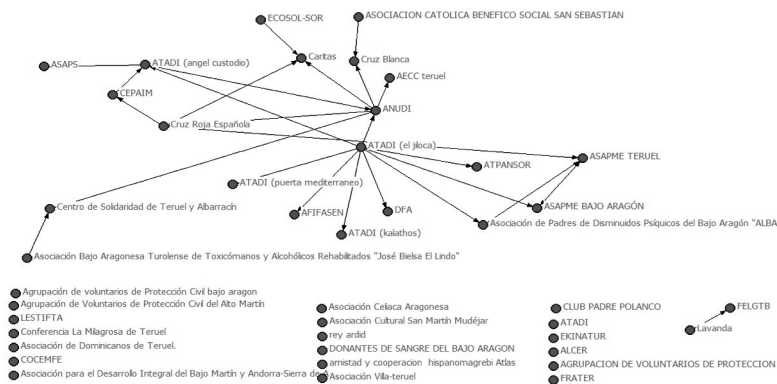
ECOSOL-SOR
ASOCIACION CATOLICA BENEFICO SOCIAL SAN SEBASTIAN
ASAPS
ATADI (angel custodio)
Caritas
Cruz Blanca
CEPAIM
AECC teruel
ANUDI
Cruz Roja Española
ATADI (el jiloca)
ATPANSOR
ASAPME TERUEL
ATADI (puerta mediterraneo)
AFIFASEN
DFA
ASAPME BAJO ARAGÓN
Centro de Solidaridad de Teruel y Albarracín
ATADI (kalathos)
Asociación de Padres de Disminuidos Psíquicos del Bajo Aragón "ALBA
Asociación Bajo Aragonesa Turolense de Toxicómanos y Alcohólicos Rehabilitados "José Bielsa El Lindo"

Agrupación de voluntarios de Protección Civil bajo aragon
Agrupación de Voluntarios de Protección Civil del Alto Martín
LESTIFTA
Conferencia La Milagrosa de Teruel
Asociación de Dominicanos de Teruel.
COCEMFE
Asociación para el Desarrollo Integral del Bajo Martín y Andorra-Sierra de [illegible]

Asociación Celaca Aragonesa
Asociación Cultural San Martín Mudéjar
rey ardid
DONANTES DE SANGRE DEL BAJO ARAGON
amistad y cooperacion hispanomagrebi Atlas
Asociación Villa-teruel

CLUB PADRE POLANCO
ATADI
EKINATUR
ALCER
AGRUPACION DE VOLUNTARIOS DE PROTECCION
FRATER

FELGTB
Lavanda